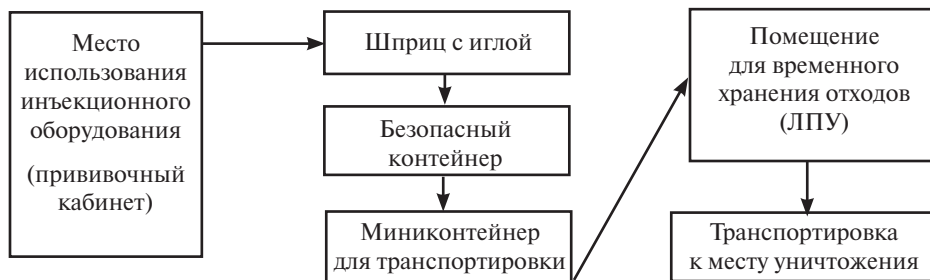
Место использования инъекционного оборудования

(прививочный кабинет)

Шприц с иглой

Безопасный контейнер

Миниконтейнер для транспортировки

Помещение для временного хранения отходов (ЛПУ)

Транспортировка к месту уничтожения